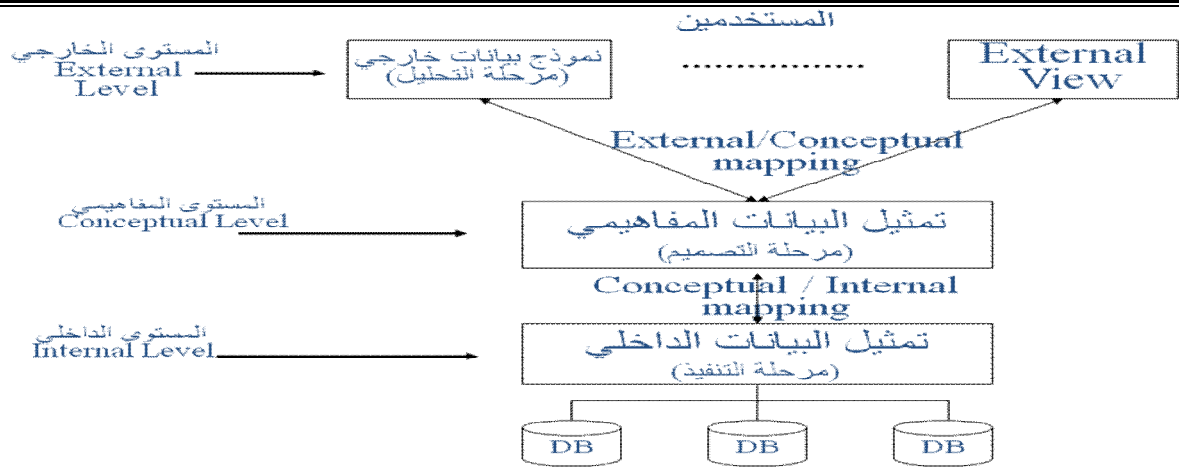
المستخدمين

المستوى الخارجي
External Level

نموذج بيانات خارجي
(مرحلة التحليل)

..........

External View

External/Conceptual mapping

المستوى المفاهيمي
Conceptual Level

تمثيل البيانات المفاهيمي
(مرحلة التصميم)

Conceptual / Internal mapping

المستوى الداخلي
Internal Level

تمثيل البيانات الداخلي
(مرحلة التنفيذ)

DB

DB

DB